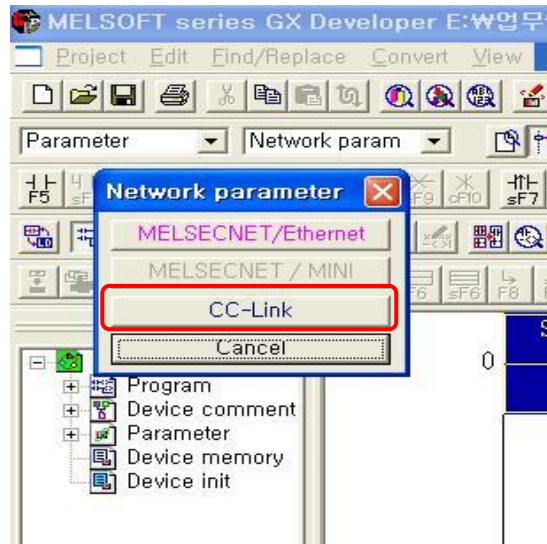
MELSOFT series GX Developer E:₩업무

Project Edit Find/Replace Convert View

Parameter
Network param

F5 sF5 F9 cF10 sF7
F6 sF6 F8

Network parameter
MELSECNET/Ethernet
MELSECNET / MINI
CC-Link
Cancel

0

Program
Device comment
Parameter
Device memory
Device init